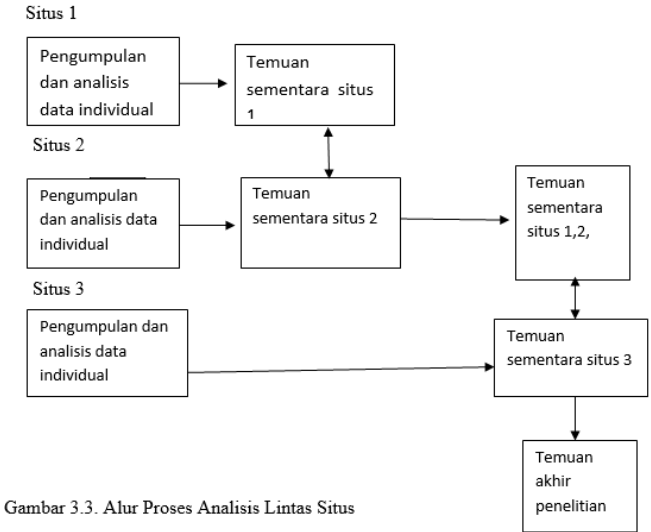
Situs 1

Pengumpulan dan analisis data individual

Temuan sementara situs 1

Situs 2

Pengumpulan dan analisis data individual

Temuan sementara situs 2

Temuan sementara situs 1,2,

Situs 3

Pengumpulan dan analisis data individual

Temuan sementara situs 3

Temuan akhir penelitian

Gambar 3.3. Alur Proses Analisis Lintas Situs